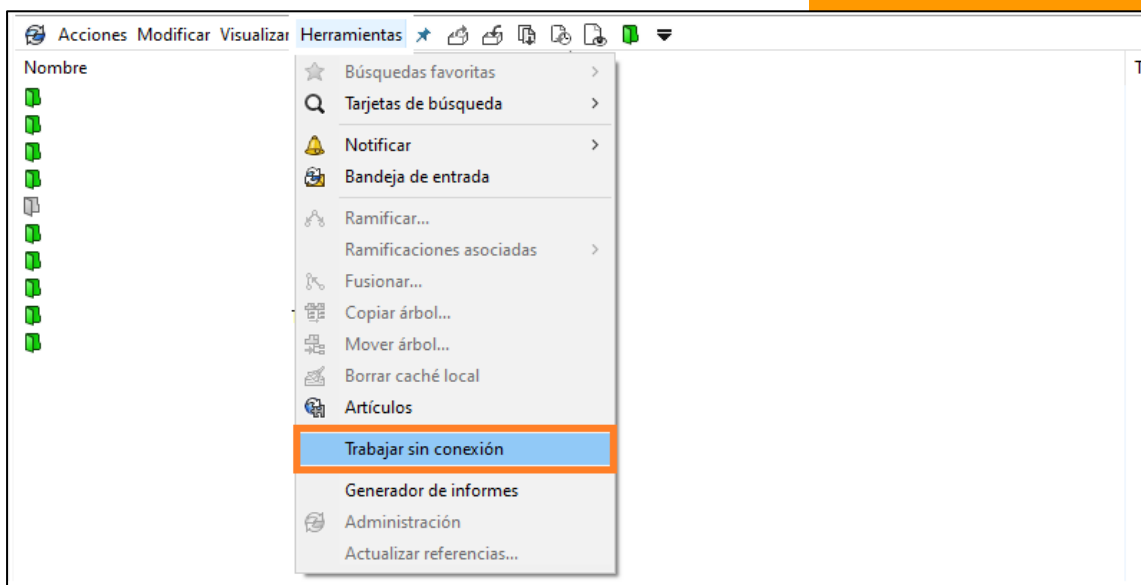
Acciones Modificar Visualizar Herramientas

Nombre

Búsquedas favoritas
Tarjetas de búsqueda
Notificar
Bandeja de entrada
Ramificar...
Ramificaciones asociadas
Fusionar...
Copiar árbol...
Mover árbol...
Borrar caché local
Artículos
Trabajar sin conexión
Generador de informes
Administración
Actualizar referencias...

T